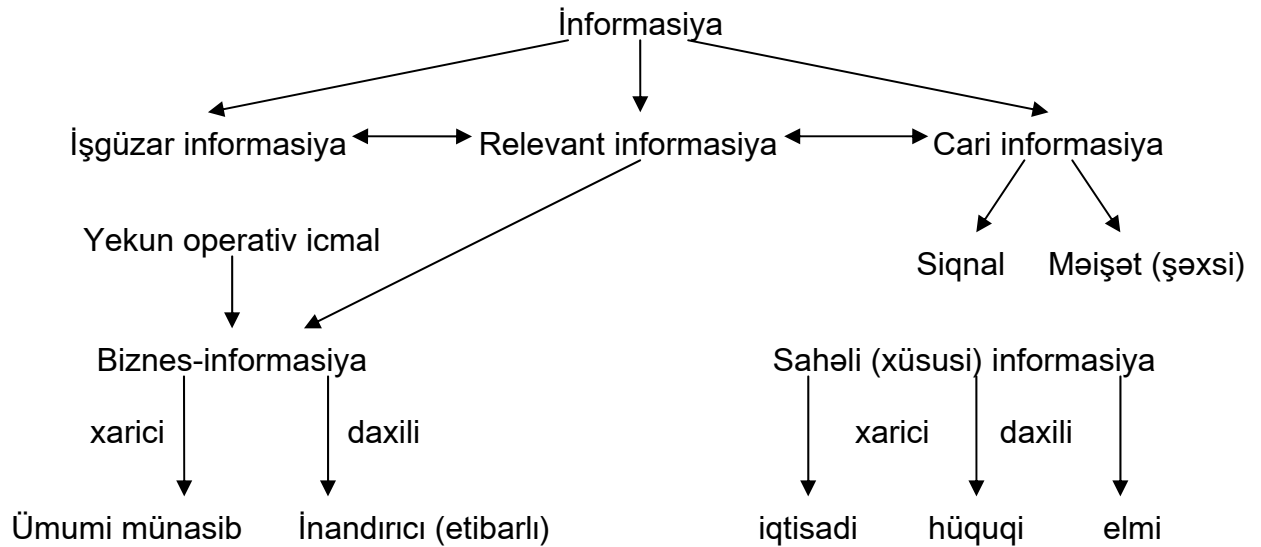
İnformasiya

İşgüzar informasiya

Relevant informasiya

Cari informasiya

Yekun operativ icmal

Siqnal

Məişət (şəxsi)

Biznes-informasiya

Sahəli (xüsusi) informasiya

xarici

daxili

xarici

daxili

Ümumi münasib

İnandırıcı (etibarlı)

iqtisadi

hüquqi

elmi